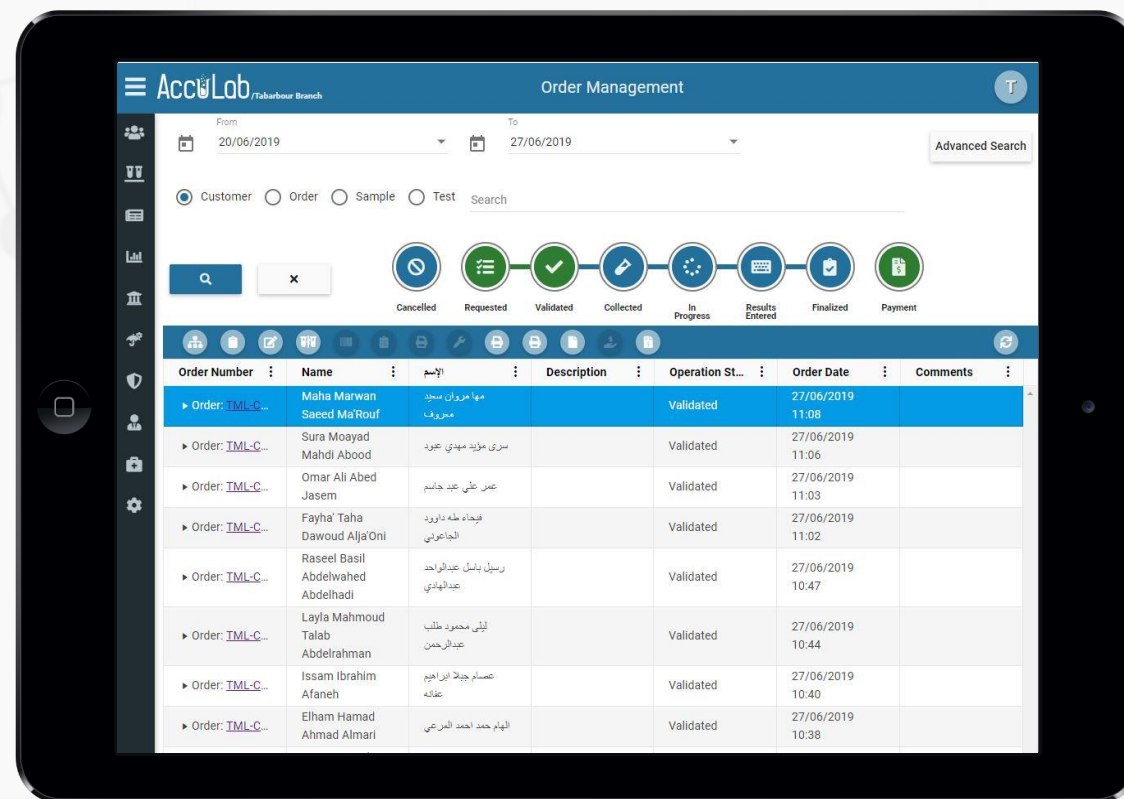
AccuLab /Tabarbour Branch

Order Management

T

From
20/06/2019

To
27/06/2019

Advanced Search

Customer Order Sample Test Search

×

Cancelled Requested Validated Collected In Progress Results Entered Finalized Payment

| Order Number | Name | الإسم | Description | Operation St... | Order Date | Comments |
|---|---|---|---|---|---|---|
| ▸ Order: TML-C... | Maha Marwan Saeed Ma'Rouf | مها مروان سعيد معروف | | Validated | 27/06/2019 11:08 | |
| ▸ Order: TML-C... | Sura Moayad Mahdi Abood | سرى مؤيد مهدي عبود | | Validated | 27/06/2019 11:06 | |
| ▸ Order: TML-C... | Omar Ali Abed Jasem | عمر علي عبد جاسم | | Validated | 27/06/2019 11:03 | |
| ▸ Order: TML-C... | Fayha' Taha Dawoud Alja'Oni | فيحاء طه داوود الجاعوني | | Validated | 27/06/2019 11:02 | |
| ▸ Order: TML-C... | Raseel Basil Abdelwahed Abdelhadi | رسيل باسل عبدالواحد عبدالهادي | | Validated | 27/06/2019 10:47 | |
| ▸ Order: TML-C... | Layla Mahmoud Talab Abdelrahman | ليلى محمود طلب عبدالرحمن | | Validated | 27/06/2019 10:44 | |
| ▸ Order: TML-C... | Issam Ibrahim Afaneh | عصام جبلا ابراهيم عفانه | | Validated | 27/06/2019 10:40 | |
| ▸ Order: TML-C... | Elham Hamad Ahmad Almari | الهام حمد احمد المرعي | | Validated | 27/06/2019 10:38 | |